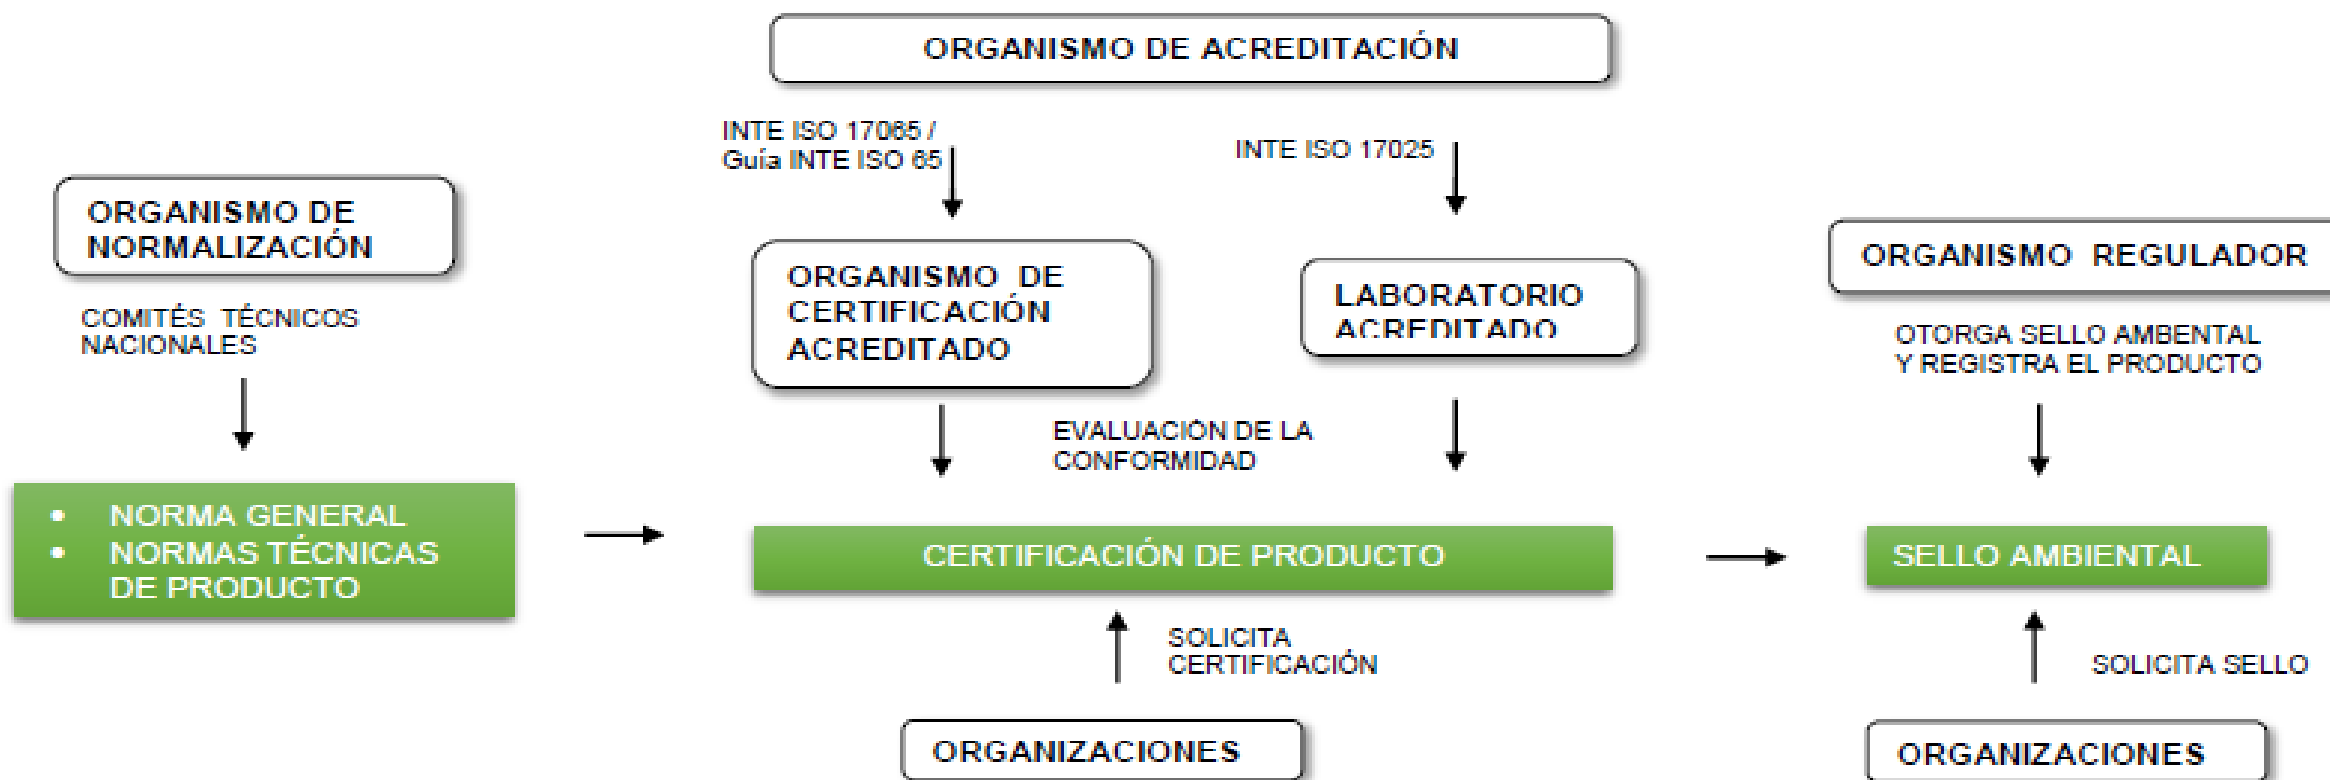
ORGANISMO DE ACREDITACIÓN

INTE ISO 17065 / Guía INTE ISO 65

INTE ISO 17025

ORGANISMO DE NORMALIZACIÓN

COMITÉS TÉCNICOS NACIONALES

ORGANISMO DE CERTIFICACIÓN ACREDITADO

LABORATORIO ACREDITADO

ORGANISMO REGULADOR

OTORGA SELLO AMBIENTAL Y REGISTRA EL PRODUCTO

EVALUACIÓN DE LA CONFORMIDAD

- NORMA GENERAL
- NORMAS TÉCNICAS DE PRODUCTO

CERTIFICACIÓN DE PRODUCTO

SELLO AMBIENTAL

SOLICITA CERTIFICACIÓN

SOLICITA SELLO

ORGANIZACIONES

ORGANIZACIONES